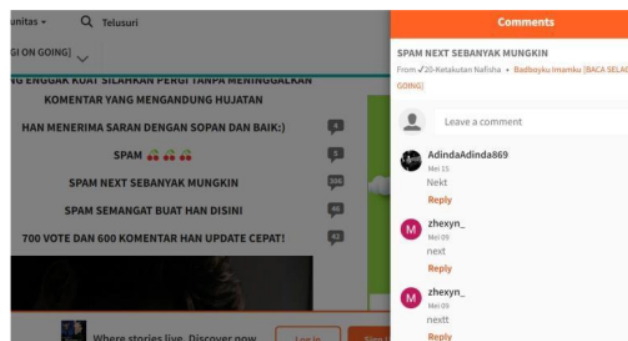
unitas ▾ Telusuri

GI ON GOING]

G ENGGAK KUAT SILAHKAN PERGI TANPA MENINGGALKAN KOMENTAR YANG MENGANDUNG HUJATAN

HAN MENERIMA SARAN DENGAN SOPAN DAN BAIK:) 4

SPAM 🍒🍒🍒 5

SPAM NEXT SEBANYAK MUNGKIN 106

SPAM SEMANGAT BUAT HAN DISINI 46

700 VOTE DAN 600 KOMENTAR HAN UPDATE CEPAT! 42

Where stories live. Discover now

Log in

Sign

Comments

SPAM NEXT SEBANYAK MUNGKIN

From ✓20-Ketakutan Nafisha • Badboyku Imamku [BACA SELA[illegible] GOING]

Leave a comment

AdindaAdinda869
Mei 15
Nekt
Reply

zhexyn_
Mei 09
next
Reply

zhexyn_
Mei 09
nextt
Reply